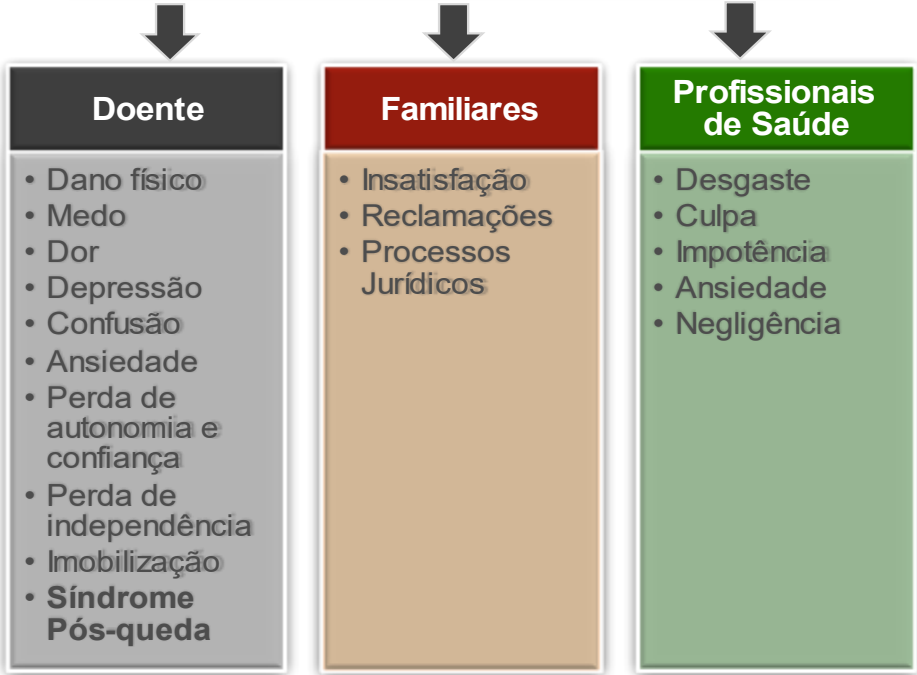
Doente

- Dano físico
- Medo
- Dor
- Depressão
- Confusão
- Ansiedade
- Perda de autonomia e confiança
- Perda de independência
- Imobilização
- **Síndrome Pós-queda**

Familiares

- Insatisfação
- Reclamações
- Processos Jurídicos

Profissionais de Saúde

- Desgaste
- Culpa
- Impotência
- Ansiedade
- Negligência